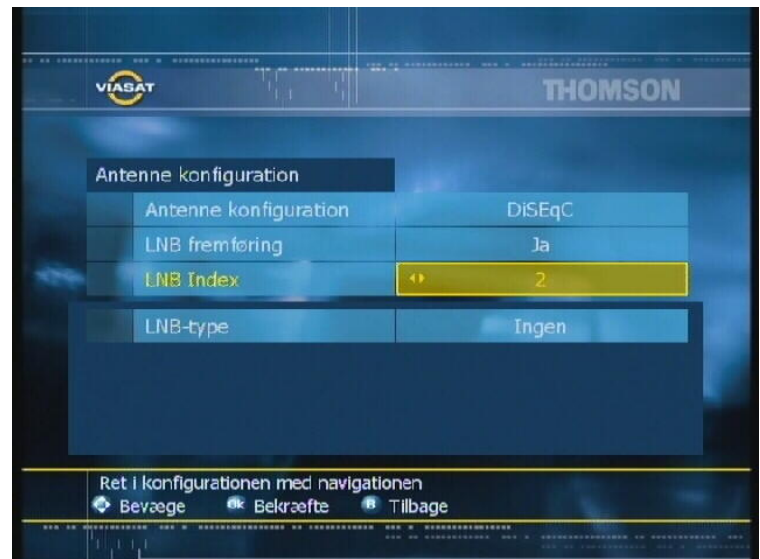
VIASAT

THOMSON

Antenne konfiguration

| | |
|---|---|
| Antenne konfiguration | DiSEqC |
| LNB fremføring | Ja |
| LNB Index | 2 |
| LNB-type | Ingen |

Ret i konfigurationen med navigationen
Bevæge ok Bekræfte B Tilbage